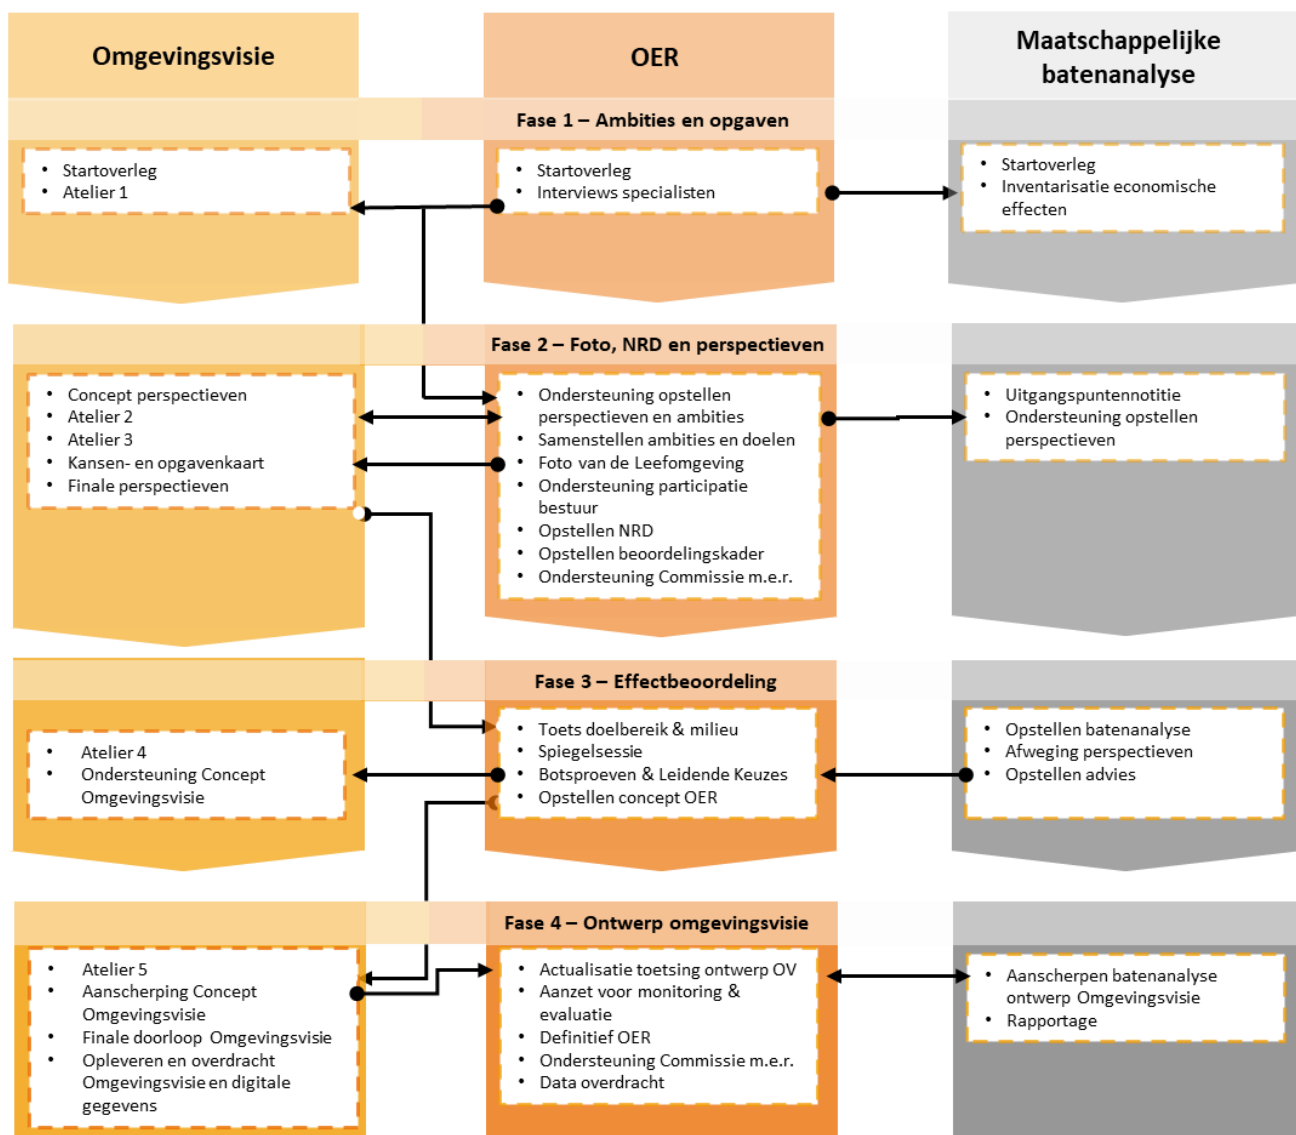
Omgevingsvisie

OER

Maatschappelijke batenanalyse

Fase 1 – Ambities en opgaven

- Startoverleg
- Atelier 1

- Startoverleg
- Interviews specialisten

- Startoverleg
- Inventarisatie economische effecten

Fase 2 – Foto, NRD en perspectieven

- Concept perspectieven
- Atelier 2
- Atelier 3
- Kansen- en opgavenkaart
- Finale perspectieven

- Ondersteuning opstellen perspectieven en ambities
- Samenstellen ambities en doelen
- Foto van de Leefomgeving
- Ondersteuning participatie bestuur
- Opstellen NRD
- Opstellen beoordelingskader
- Ondersteuning Commissie m.e.r.

- Uitgangspuntennotitie
- Ondersteuning opstellen perspectieven

Fase 3 – Effectbeoordeling

- Atelier 4
- Ondersteuning Concept Omgevingsvisie

- Toets doelbereik & milieu
- Spiegelsessie
- Botsproeven & Leidende Keuzes
- Opstellen concept OER

- Opstellen batenanalyse
- Afweging perspectieven
- Opstellen advies

Fase 4 – Ontwerp omgevingsvisie

- Atelier 5
- Aanscherping Concept Omgevingsvisie
- Finale doorloop Omgevingsvisie
- Opleveren en overdracht Omgevingsvisie en digitale gegevens

- Actualisatie toetsing ontwerp OV
- Aanzet voor monitoring & evaluatie
- Definitief OER
- Ondersteuning Commissie m.e.r.
- Data overdracht

- Aanscherpen batenanalyse ontwerp Omgevingsvisie
- Rapportage